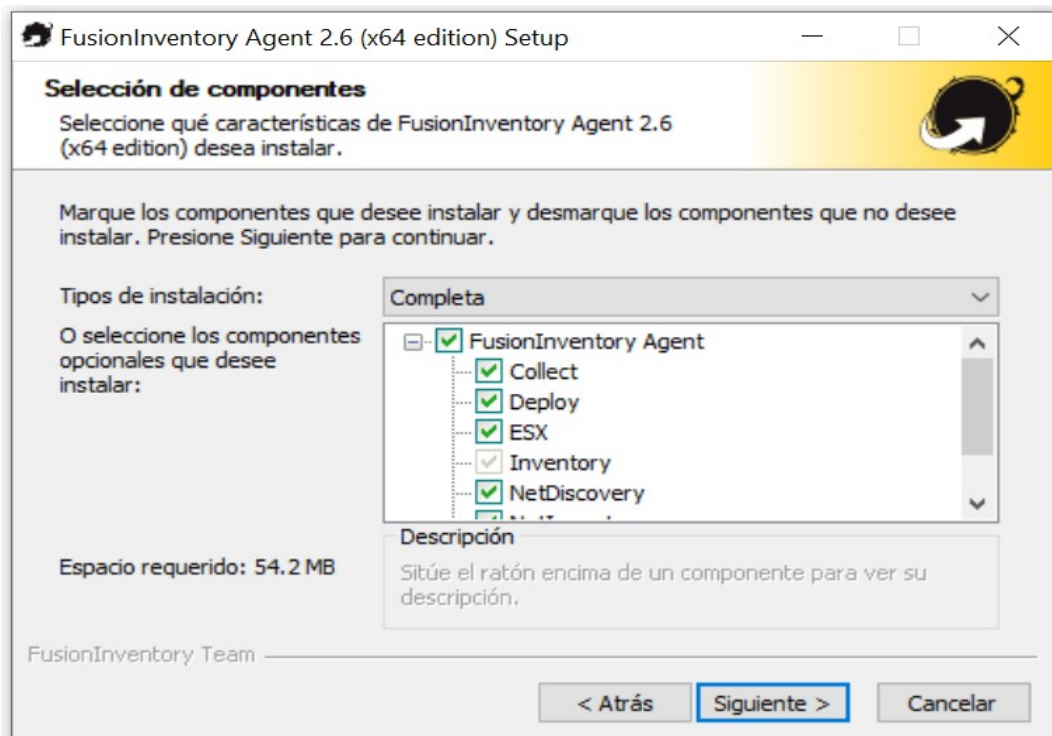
FusionInventory Agent 2.6 (x64 edition) Setup

Selección de componentes
Seleccione qué características de FusionInventory Agent 2.6 (x64 edition) desea instalar.

Marque los componentes que desee instalar y desmarque los componentes que no desee instalar. Presione Siguiente para continuar.

Tipos de instalación:
Completa

O seleccione los componentes opcionales que desee instalar:

FusionInventory Agent
Collect
Deploy
ESX
Inventory
NetDiscovery
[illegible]

Espacio requerido: 54.2 MB

Descripción
Sitúe el ratón encima de un componente para ver su descripción.

FusionInventory Team

< Atrás
Siguiente >
Cancelar